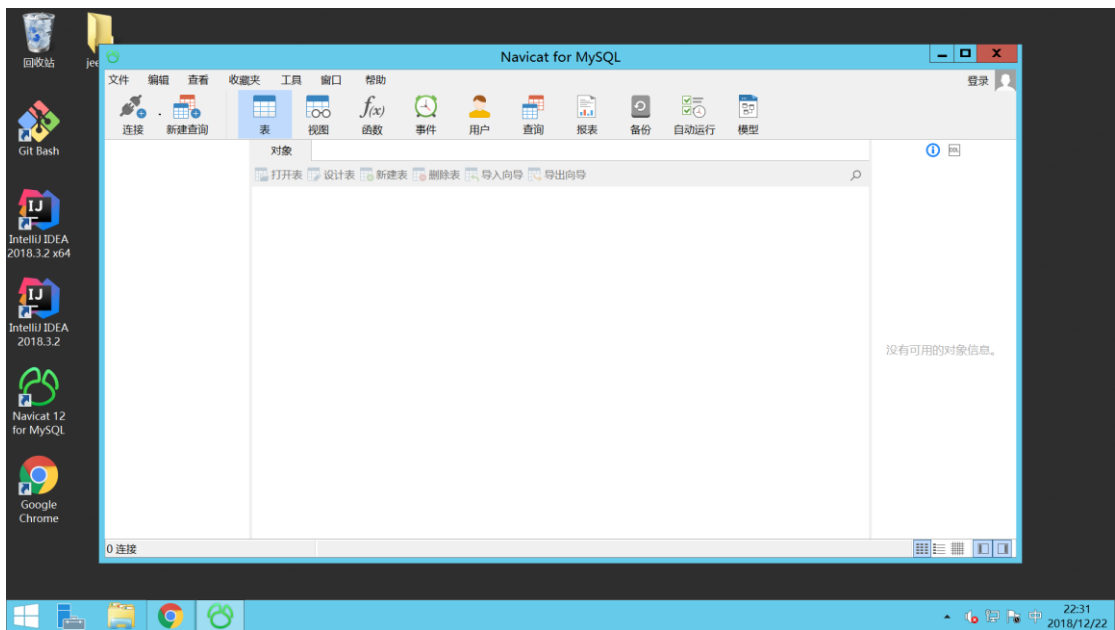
回收站

jee

Git Bash

IntelliJ IDEA 2018.3.2 x64

IntelliJ IDEA 2018.3.2

Navicat 12 for MySQL

Google Chrome

Navicat for MySQL

文件 编辑 查看 收藏夹 工具 窗口 帮助

登录

连接 新建查询 表 视图 函数 事件 用户 查询 报表 备份 自动运行 模型

对象

打开表 设计表 新建表 删除表 导入向导 导出向导

没有可用的对象信息。

0 连接

22:31
2018/12/22